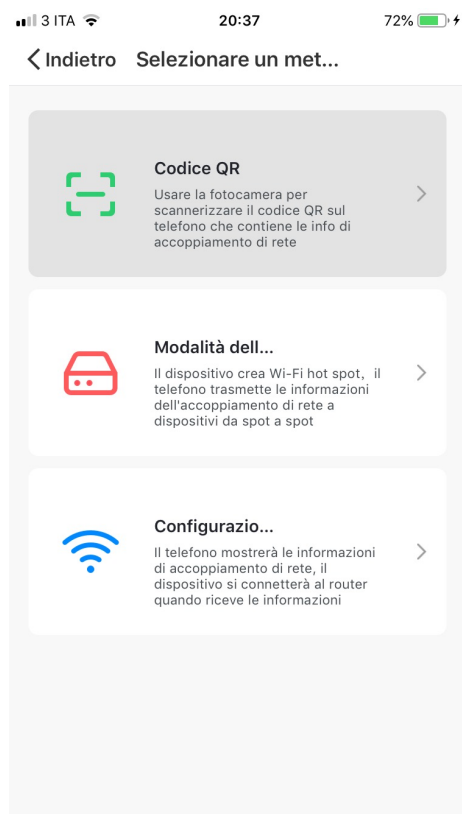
3 ITA 20:37 72%

Indietro Selezionare un met...

Codice QR
Usare la fotocamera per scannerizzare il codice QR sul telefono che contiene le info di accoppiamento di rete

Modalità dell...
Il dispositivo crea Wi-Fi hot spot, il telefono trasmette le informazioni dell'accoppiamento di rete a dispositivi da spot a spot

Configurazio...
Il telefono mostrerà le informazioni di accoppiamento di rete, il dispositivo si connetterà al router quando riceve le informazioni